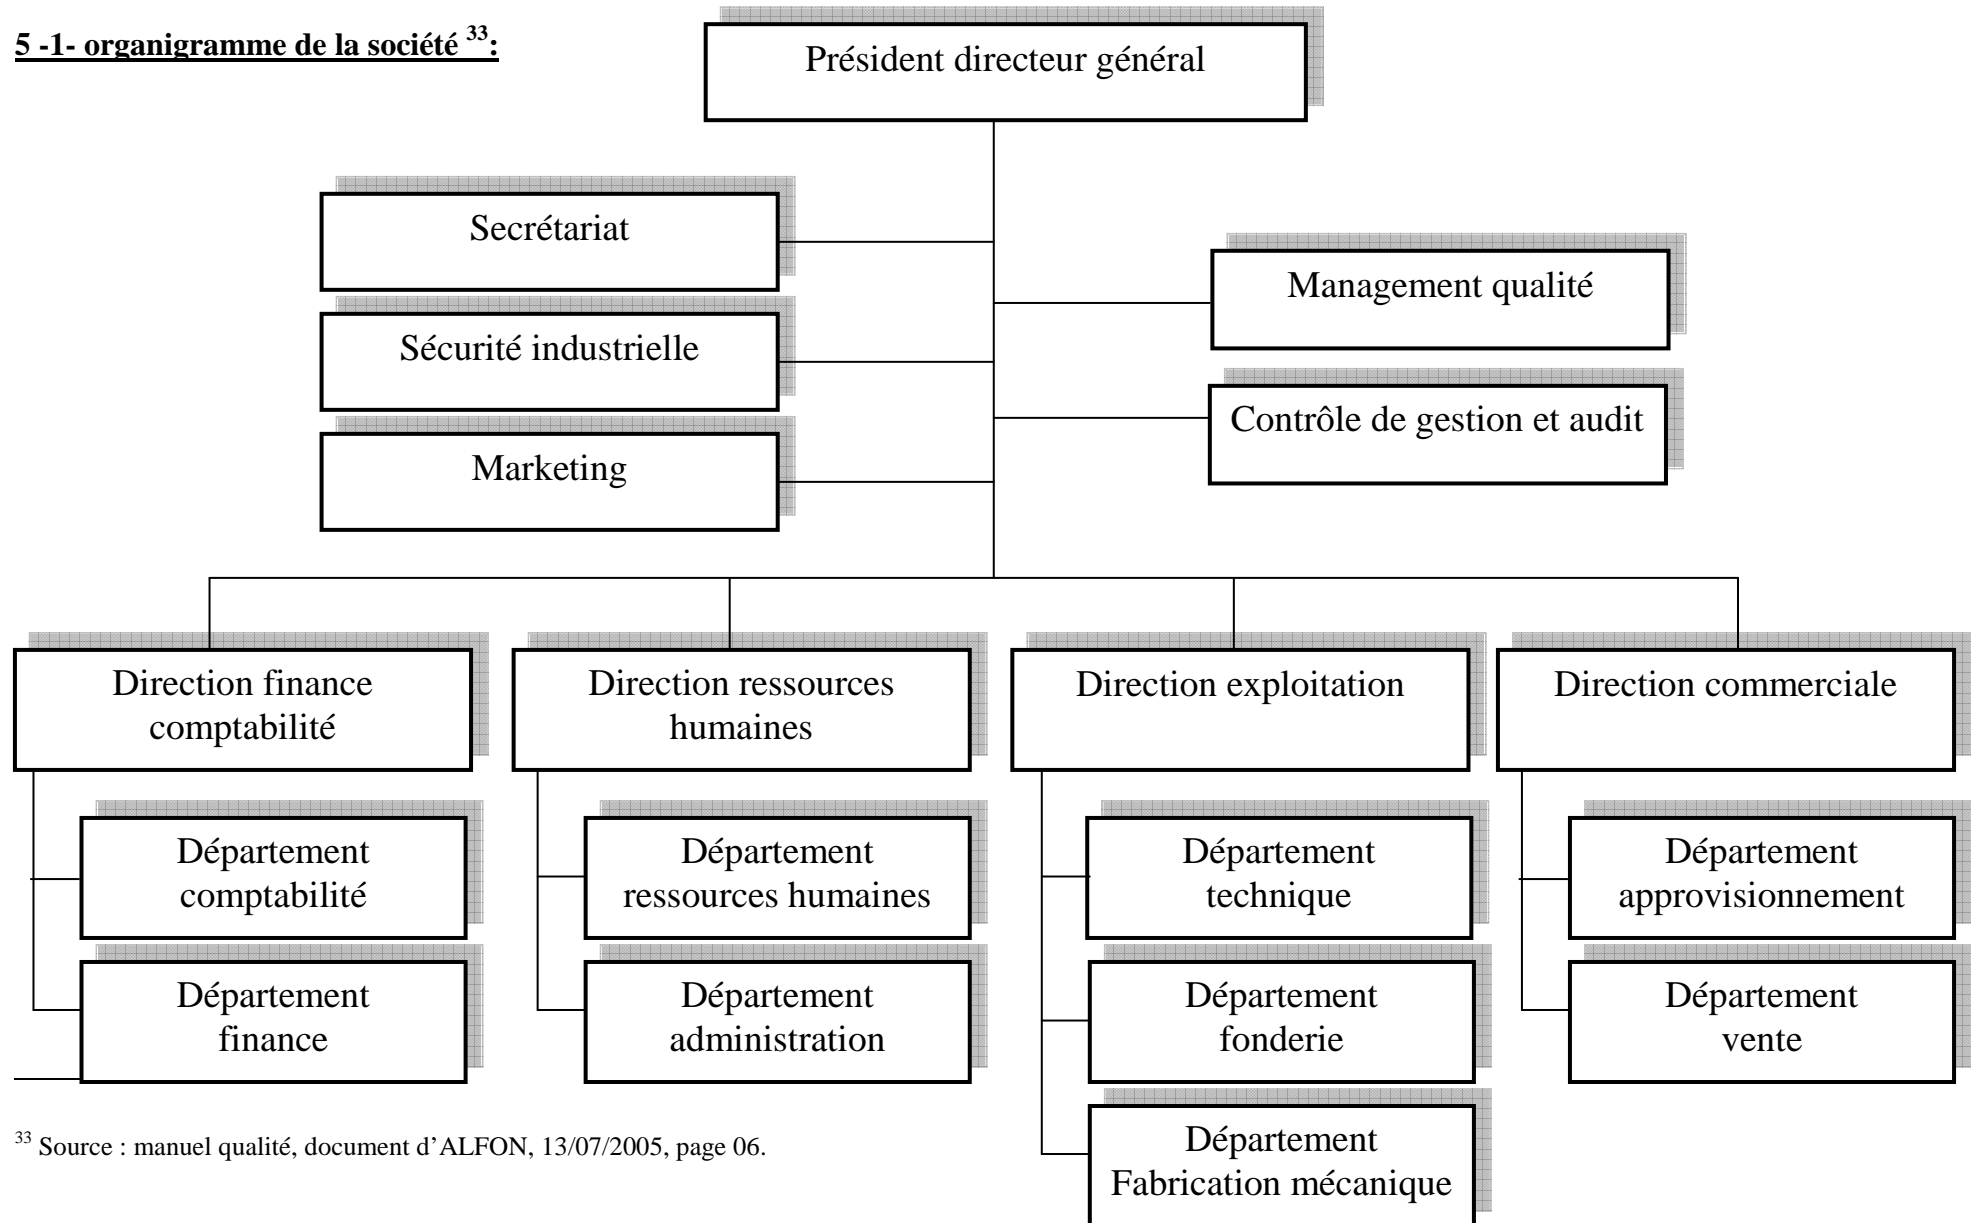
5 -1- organigramme de la société $^{33}$:

Président directeur général

Secrétariat

Sécurité industrielle

Marketing

Management qualité

Contrôle de gestion et audit

Direction finance comptabilité

Département comptabilité

Département finance

Direction ressources humaines

Département ressources humaines

Département administration

Direction exploitation

Département technique

Département fonderie

Département Fabrication mécanique

Direction commerciale

Département approvisionnement

Département vente

$^{33}$ Source : manuel qualité, document d'ALFON, 13/07/2005, page 06.